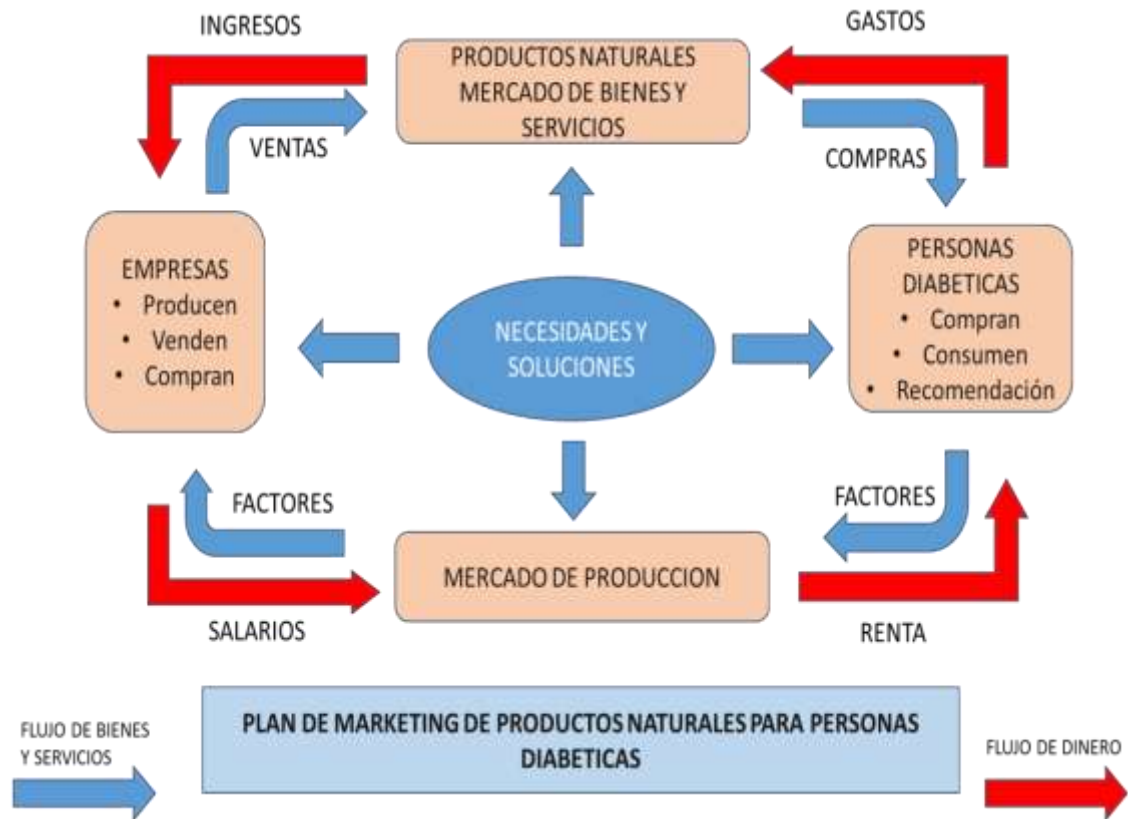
INGRESOS

PRODUCTOS NATURALES MERCADO DE BIENES Y SERVICIOS

GASTOS

VENTAS

COMPRAS

EMPRESAS
• Producen
• Venden
• Compran

NECESIDADES Y SOLUCIONES

PERSONAS DIABETICAS
• Compran
• Consumen
• Recomendación

FACTORES

FACTORES

MERCADO DE PRODUCCION

SALARIOS

RENTA

FLUJO DE BIENES Y SERVICIOS

PLAN DE MARKETING DE PRODUCTOS NATURALES PARA PERSONAS DIABETICAS

FLUJO DE DINERO